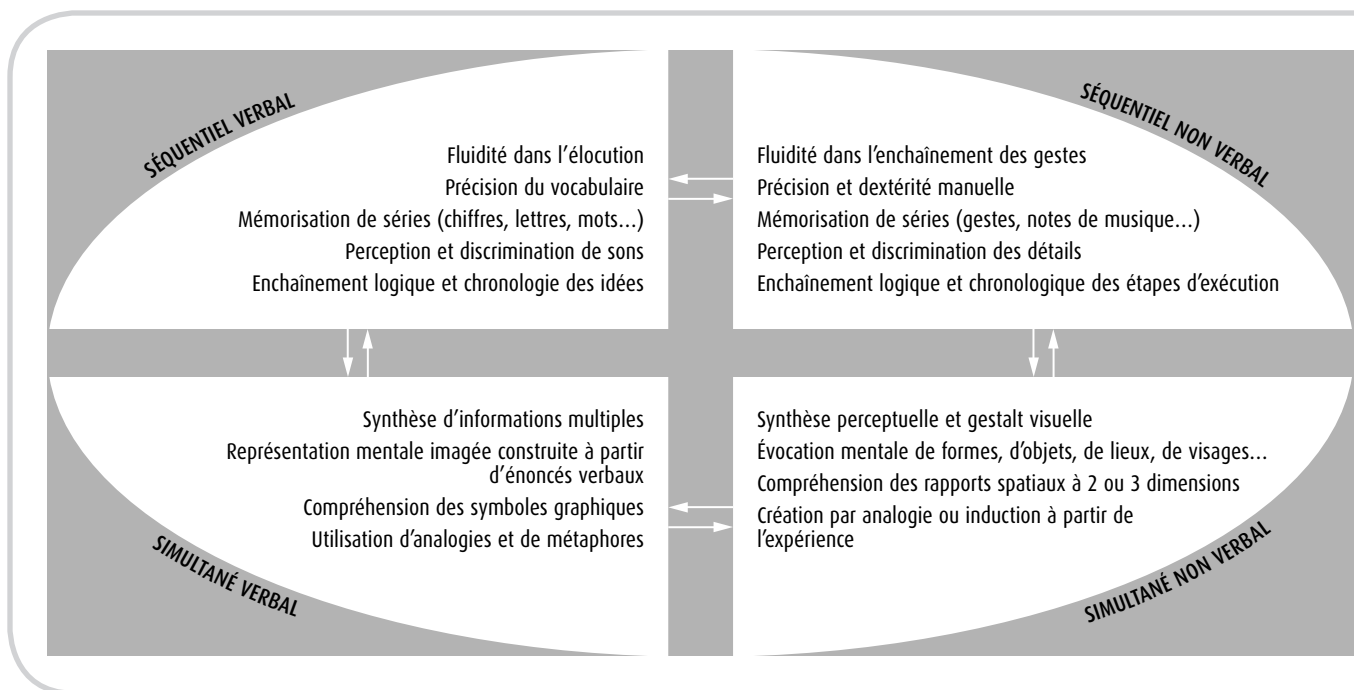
SÉQUENTIEL VERBAL

Fluidité dans l'élocution
Précision du vocabulaire
Mémorisation de séries (chiffres, lettres, mots...)
Perception et discrimination de sons
Enchaînement logique et chronologie des idées

SÉQUENTIEL NON VERBAL

Fluidité dans l'enchaînement des gestes
Précision et dextérité manuelle
Mémorisation de séries (gestes, notes de musique...)
Perception et discrimination des détails
Enchaînement logique et chronologique des étapes d'exécution

Synthèse d'informations multiples
Représentation mentale imagée construite à partir d'énoncés verbaux
Compréhension des symboles graphiques
Utilisation d'analogies et de métaphores

SIMULTANÉ VERBAL

Synthèse perceptuelle et gestalt visuelle
Évocation mentale de formes, d'objets, de lieux, de visages...
Compréhension des rapports spatiaux à 2 ou 3 dimensions
Création par analogie ou induction à partir de l'expérience

SIMULTANÉ NON VERBAL